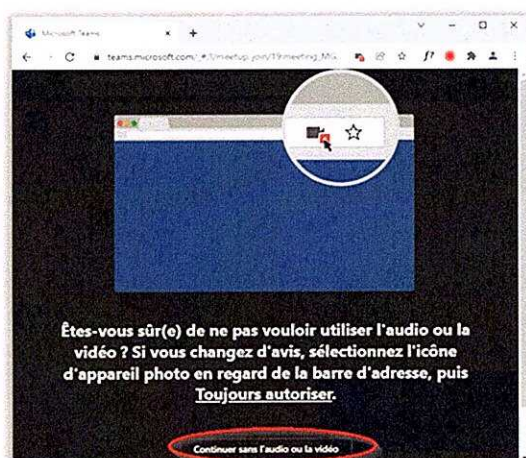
Microsoft Teams

teams.microsoft.com/_#/l/meetup-join/19:meeting_Mi

Êtes-vous sûr(e) de ne pas vouloir utiliser l'audio ou la vidéo ? Si vous changez d'avis, sélectionnez l'icône d'appareil photo en regard de la barre d'adresse, puis Toujours autoriser.

Continuer sans l'audio ou la vidéo